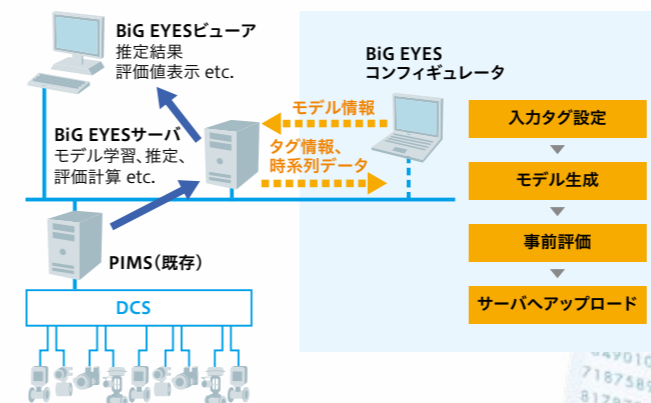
BiG EYESビューア
推定結果
評価値表示 etc.

BiG EYES
コンフィギュレータ

モデル情報

BiG EYESサーバ
モデル学習、推定、
評価計算 etc.

タグ情報、
時系列データ

入力タグ設定

モデル生成

事前評価

サーバへアップロード

PIMS(既存)

DCS